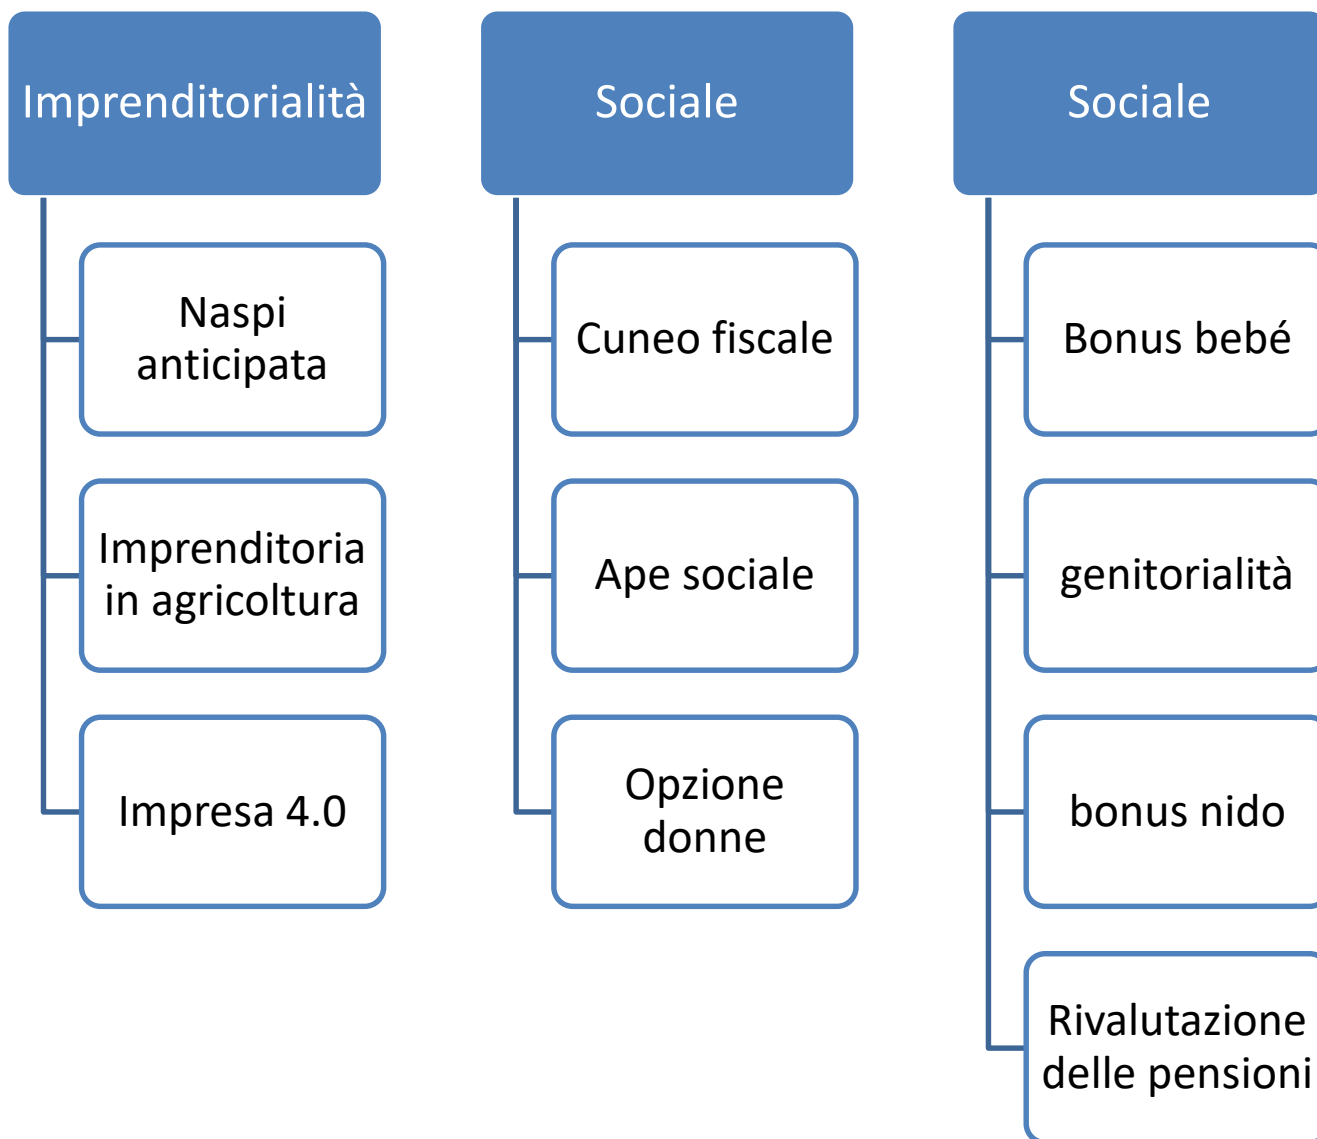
Imprenditorialità

Naspi anticipata

Imprenditoria in agricoltura

Impresa 4.0

Sociale

Cuneo fiscale

Ape sociale

Opzione donne

Sociale

Bonus bebé

genitorialità

bonus nido

Rivalutazione delle pensioni